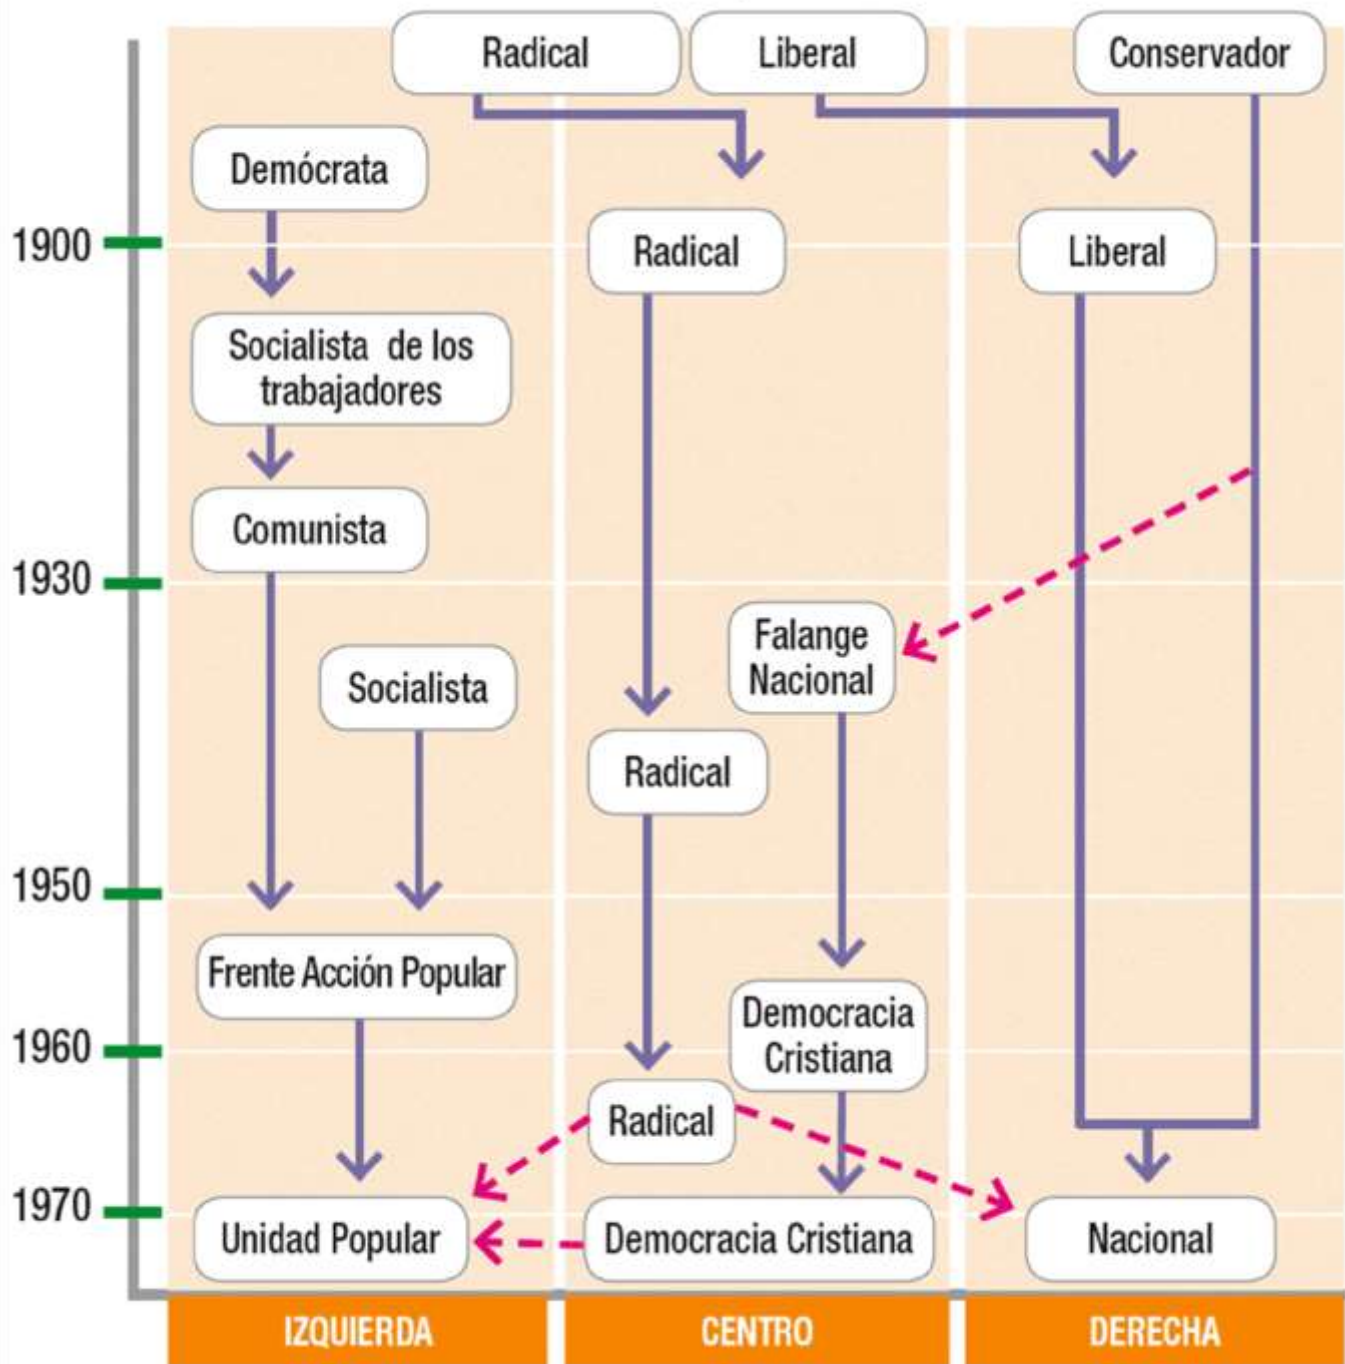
Radical
Liberal
Conservador
Demócrata
1900
Radical
Liberal
Socialista de los trabajadores
Comunista
1930
Falange Nacional
Socialista
Radical
1950
Frente Acción Popular
Democracia Cristiana
1960
Radical
1970
Unidad Popular
Democracia Cristiana
Nacional
IZQUIERDA
CENTRO
DERECHA